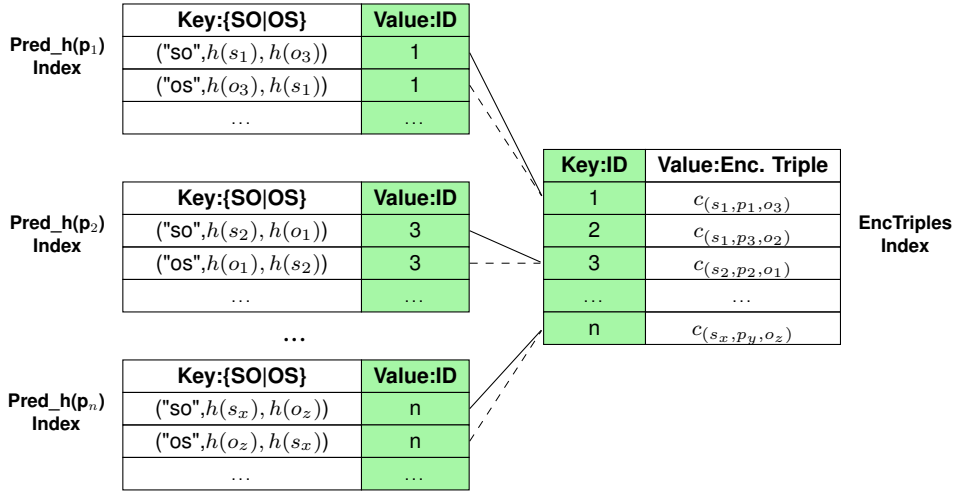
Pred_h(p$_1$) Index

| Key:{SO\|OS} | Value:ID |
|---|---|
| ("so",$h(s_1), h(o_3)$) | 1 |
| ("os",$h(o_3), h(s_1)$) | 1 |
| … | … |

Pred_h(p$_2$) Index

| Key:{SO\|OS} | Value:ID |
|---|---|
| ("so",$h(s_2), h(o_1)$) | 3 |
| ("os",$h(o_1), h(s_2)$) | 3 |
| … | … |

…

Pred_h(p$_n$) Index

| Key:{SO\|OS} | Value:ID |
|---|---|
| ("so",$h(s_x), h(o_z)$) | n |
| ("os",$h(o_z), h(s_x)$) | n |
| … | … |

| Key:ID | Value:Enc. Triple |
|---|---|
| 1 | $c_{(s_1,p_1,o_3)}$ |
| 2 | $c_{(s_1,p_3,o_2)}$ |
| 3 | $c_{(s_2,p_2,o_1)}$ |
| … | … |
| n | $c_{(s_x,p_y,o_z)}$ |

EncTriples Index